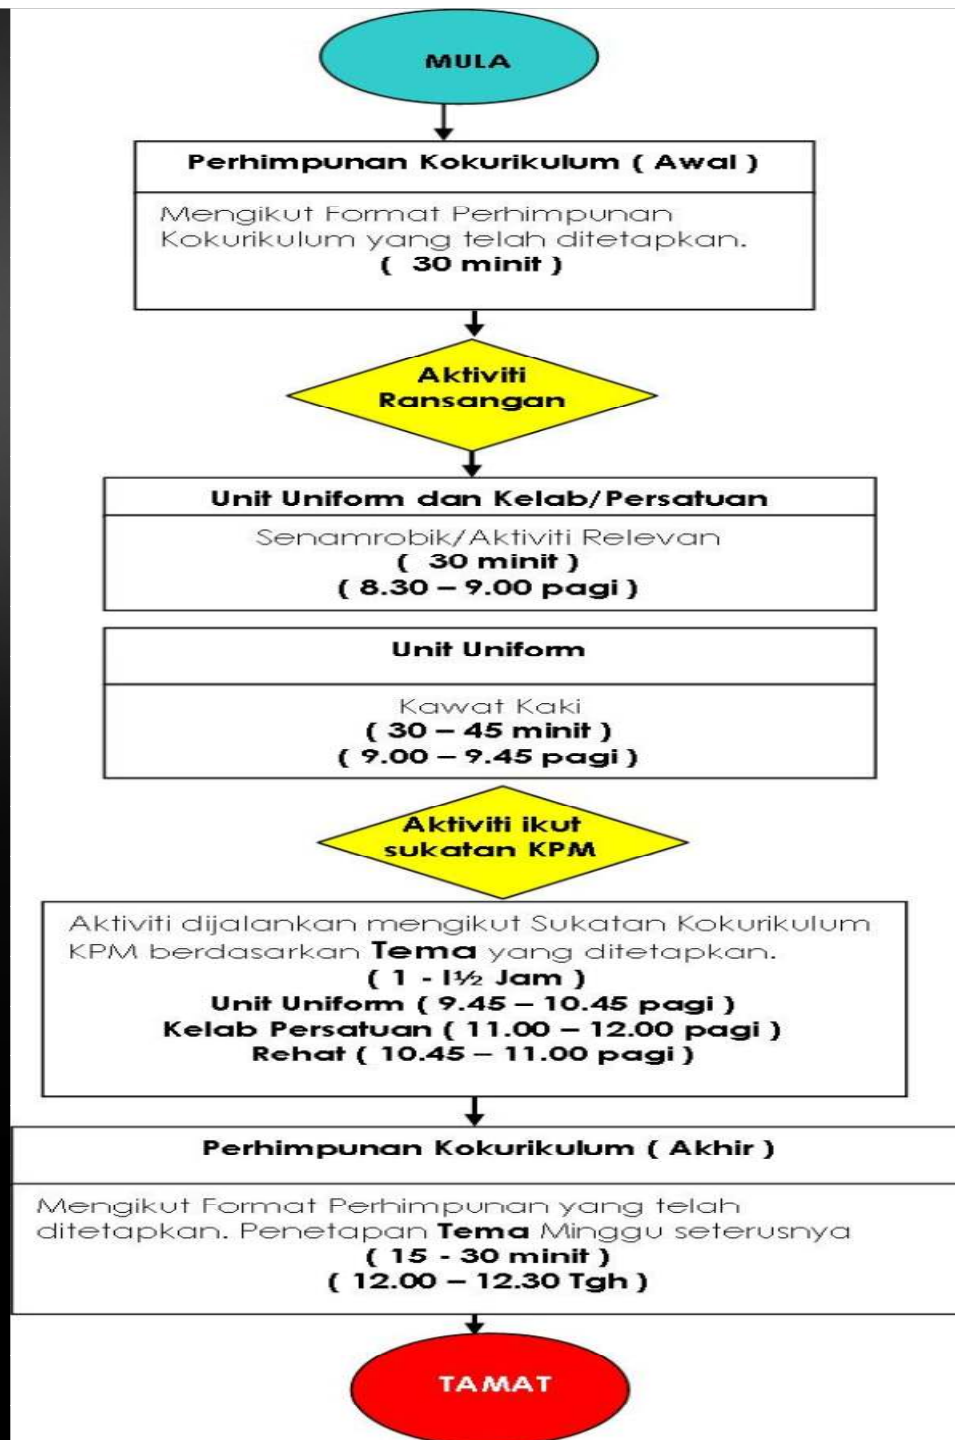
MULA

Perhimpunan Kokurikulum ( Awal )

Mengikut Format Perhimpunan Kokurikulum yang telah ditetapkan.
( 30 minit )

Aktiviti Ransangan

Unit Uniform dan Kelab/Persatuan

Senamrobik/Aktiviti Relevan
( 30 minit )
( 8.30 – 9.00 pagi )

Unit Uniform

Kawat Kaki
( 30 – 45 minit )
( 9.00 – 9.45 pagi )

Aktiviti ikut sukatan KPM

Aktiviti dijalankan mengikut Sukatan Kokurikulum KPM berdasarkan **Tema** yang ditetapkan.
( 1 - 1½ Jam )
Unit Uniform ( 9.45 – 10.45 pagi )
Kelab Persatuan ( 11.00 – 12.00 pagi )
Rehat ( 10.45 – 11.00 pagi )

Perhimpunan Kokurikulum ( Akhir )

Mengikut Format Perhimpunan yang telah ditetapkan. Penetapan **Tema** Minggu seterusnya
( 15 - 30 minit )
( 12.00 – 12.30 Tgh )

TAMAT